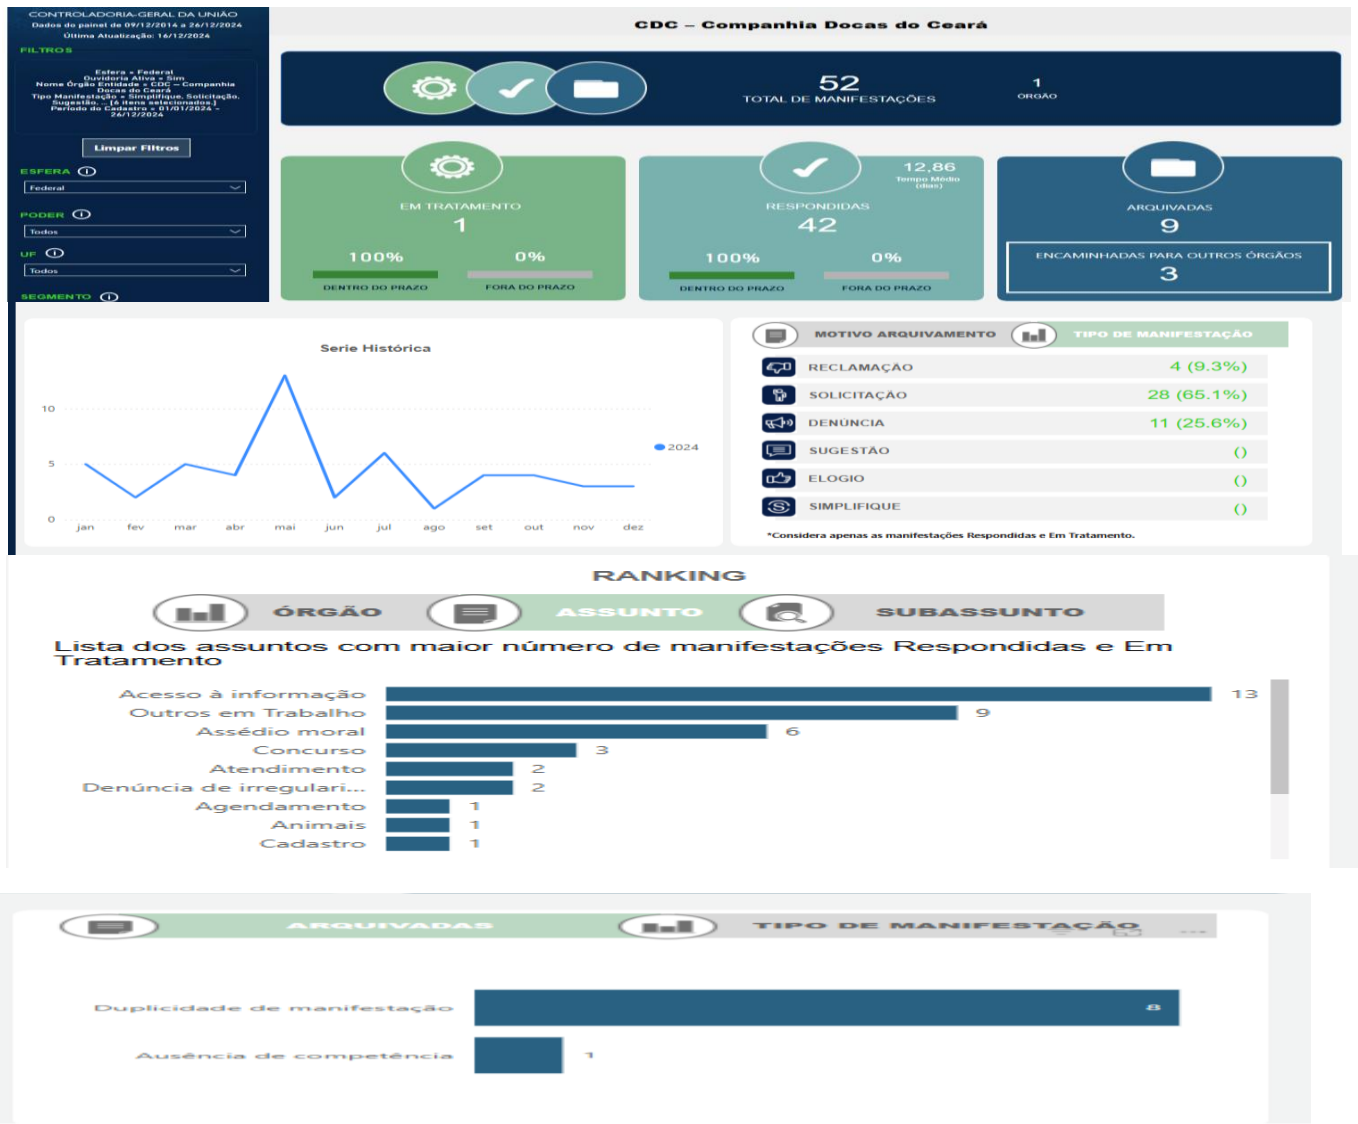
CONTROLADORIA-GERAL DA UNIÃO
Dados do painel de 09/12/2014 a 26/12/2024
Última Atualização: 16/12/2024

FILTROS

Esfera = Federal
Ouvidoria Ativa = Sim
Nome Órgão Entidade = CDC – Companhia Docas do Ceará
Tipo Manifestação = Simplifique, Solicitação, Sugestão... [6 itens selecionados]
Período do Cadastro = 01/01/2024 - 26/12/2024

Limpar Filtros

ESFERA
Federal

PODER
Todos

UF
Todos

SEGMENTO

CDC – Companhia Docas do Ceará

52
TOTAL DE MANIFESTAÇÕES

1
ÓRGÃO

EM TRATAMENTO
1
100%
0%
DENTRO DO PRAZO
FORA DO PRAZO

12,86
Tempo Médio (dias)
RESPONDIDAS
42
100%
0%
DENTRO DO PRAZO
FORA DO PRAZO

ARQUIVADAS
9
ENCAMINHADAS PARA OUTROS ÓRGÃOS
3

Serie Histórica
10
5
0
jan fev mar abr mai jun jul ago set out nov dez
2024

MOTIVO ARQUIVAMENTO
TIPO DE MANIFESTAÇÃO

| | |
|---|---|
| RECLAMAÇÃO | 4 (9.3%) |
| SOLICITAÇÃO | 28 (65.1%) |
| DENÚNCIA | 11 (25.6%) |
| SUGESTÃO | () |
| ELOGIO | () |
| SIMPLIFIQUE | () |

*Considera apenas as manifestações Respondidas e Em Tratamento.

RANKING
ÓRGÃO
ASSUNTO
SUBASSUNTO

Lista dos assuntos com maior número de manifestações Respondidas e Em Tratamento

| | |
|---|---|
| Acesso à informação | 13 |
| Outros em Trabalho | 9 |
| Assédio moral | 6 |
| Concurso | 3 |
| Atendimento | 2 |
| Denúncia de irregulari... | 2 |
| Agendamento | 1 |
| Animais | 1 |
| Cadastro | 1 |

ARQUIVADAS
TIPO DE MANIFESTAÇÃO

| | |
|---|---|
| Duplicidade de manifestação | 8 |
| Ausência de competência | 1 |